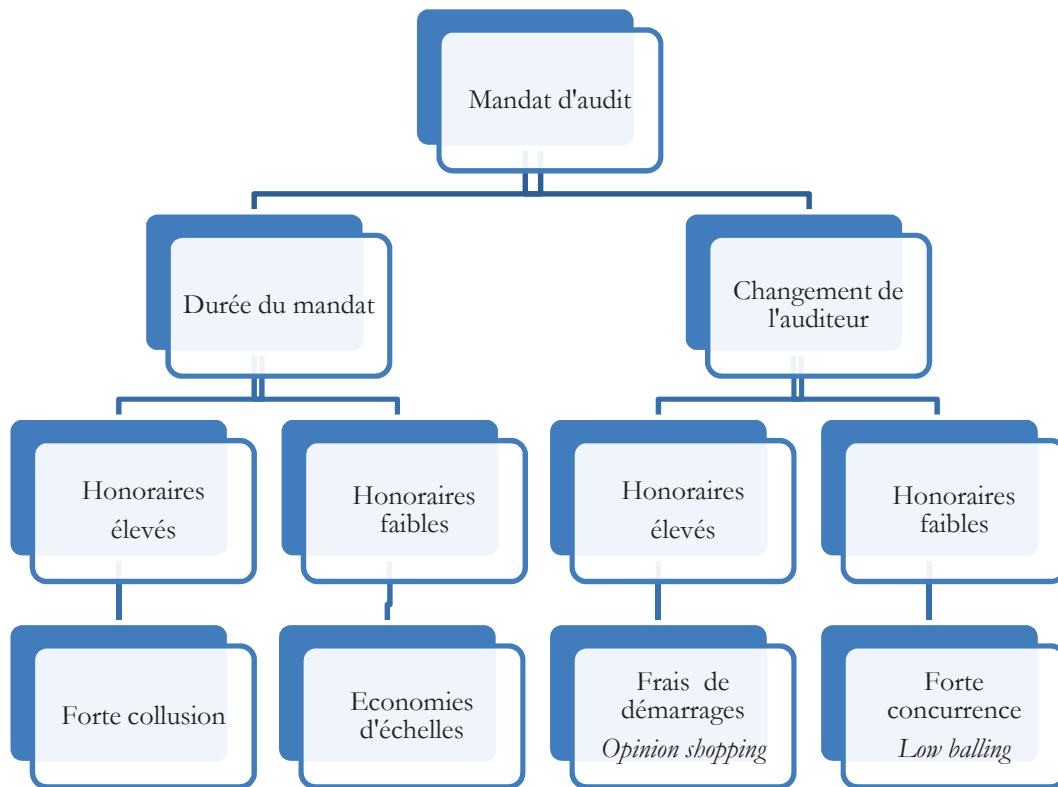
Mandat d'audit

Durée du mandat

Changement de l'auditeur

Honoraires élevés

Honoraires faibles

Honoraires élevés

Honoraires faibles

Forte collusion

Economies d'échelles

Frais de démarrages
*Opinion shopping*

Forte concurrence
*Low balling*